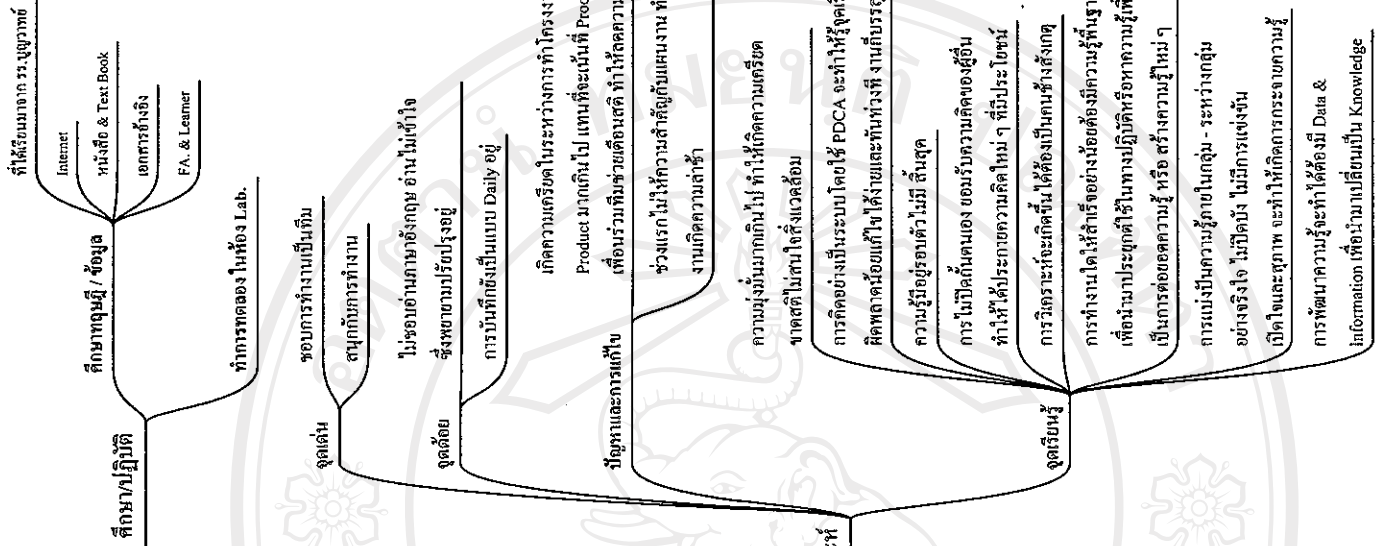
ศึกษา/ปฏิบัติ

ศึกษาทฤษฎี / ข้อมูล

ที่ได้เรียนมาจาก รร.บุญวาทย์

Internet

หนังสือ & Text Book

เอกสารอ้างอิง

FA. & Learner

ทำการทดลองในห้อง Lab.

จุดเด่น

ชอบการทำงานเป็นทีม

สนุกกับการทำงาน

จุดด้อย

ไม่ชอบอ่านภาษาอังกฤษ อ่านไม่เข้าใจ ซึ่งพยายามปรับปรุงอยู่

การบันทึกยังเป็นแบบ Daily อยู่

ปัญหาและการแก้ไข

เกิดความเครียดในระหว่างการทำโครงง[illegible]

Product มากเกินไป แทนที่จะเน้นที่ Proc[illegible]

เพื่อนร่วมทีมช่วยเตือนสติ ทำให้ลดความ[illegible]

ช่วงแรกไม่ให้ความสำคัญกับแผนงาน ทำ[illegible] งานเกิดความล่าช้า

ความมุ่งมั่นมากเกินไป ทำให้เกิดความเครียด ขาดสติไม่สนใจสิ่งแวดล้อม

จุดเรียนรู้

การคิดอย่างเป็นระบบโดยใช้ PDCA จะทำให้รู้จุดผิ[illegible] ผิดพลาดน้อยแก้ไขได้ง่ายและทันท่วงที งานก็บรรลุ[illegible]

ความรู้มีอยู่รอบตัวไม่มี สิ้นสุด

การไม่ปิดกั้นตนเอง ยอมรับความคิดของผู้อื่น ทำให้ได้ประกายความคิดใหม่ ๆ ที่มีประโยชน์

การวิเคราะห์จะเกิดขึ้นได้ต้องเป็นคนช่างสังเกต

การทำงานใดให้สำเร็จอย่างน้อยต้องมีความรู้พื้นฐา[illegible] เพื่อนำมาประยุกต์ใช้ในทางปฏิบัติหรือหาความรู้เพิ่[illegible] เป็นการต่อยอดความรู้ หรือ สร้างความรู้ใหม่ ๆ

การแบ่งปันความรู้ภายในกลุ่ม - ระหว่างกลุ่ม อย่างจริงใจ ไม่ปิดบัง ไม่มีการแข่งขัน เปิดใจและสุภาพ จะทำให้เกิดการกระจายความรู้

การพัฒนาความรู้จะทำได้ต้องมี Data & Information เพื่อนำมาเปลี่ยนเป็น Knowledge